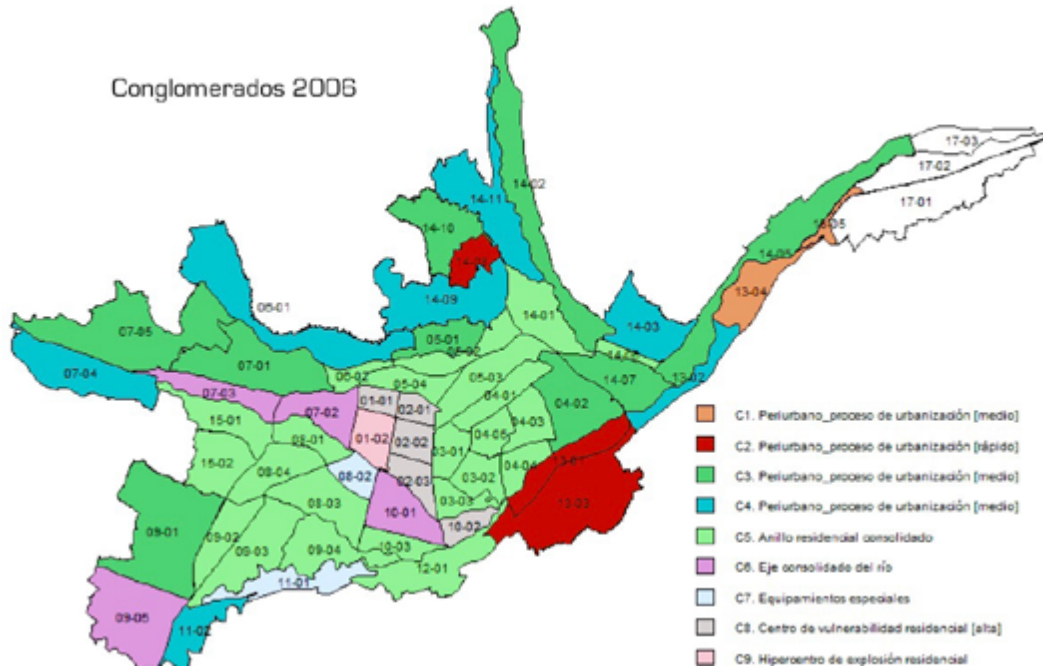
Conglomerados 2006

17-03
17-02
17-01
14-02
14-11
14-10
14-05
14-06
14-08
13-04
06-01
14-09
14-01
14-03
07-05
05-01
05-02
14-12
07-04
07-01
06-02
05-04
05-03
14-07
13-02
07-03
04-01
04-02
07-02
01-01
02-01
04-03
15-01
08-01
01-02
02-02
03-01
04-05
13-01
15-02
08-04
08-02
02-03
03-02
04-04
13-03
08-03
10-01
03-03
10-02
09-01
09-02
09-03
09-04
10-03
12-01
11-01
09-05
11-02

C1. Periurbano_proceso de urbanización [medio]
C2. Periurbano_proceso de urbanización [rápido]
C3. Periurbano_proceso de urbanización [medio]
C4. Periurbano_proceso de urbanización [medio]
C5. Anillo residencial consolidado
C6. Eje consolidado del río
C7. Equipamientos especiales
C8. Centro de vulnerabilidad residencial [alta]
C9. Hipercentro de explosión residencial